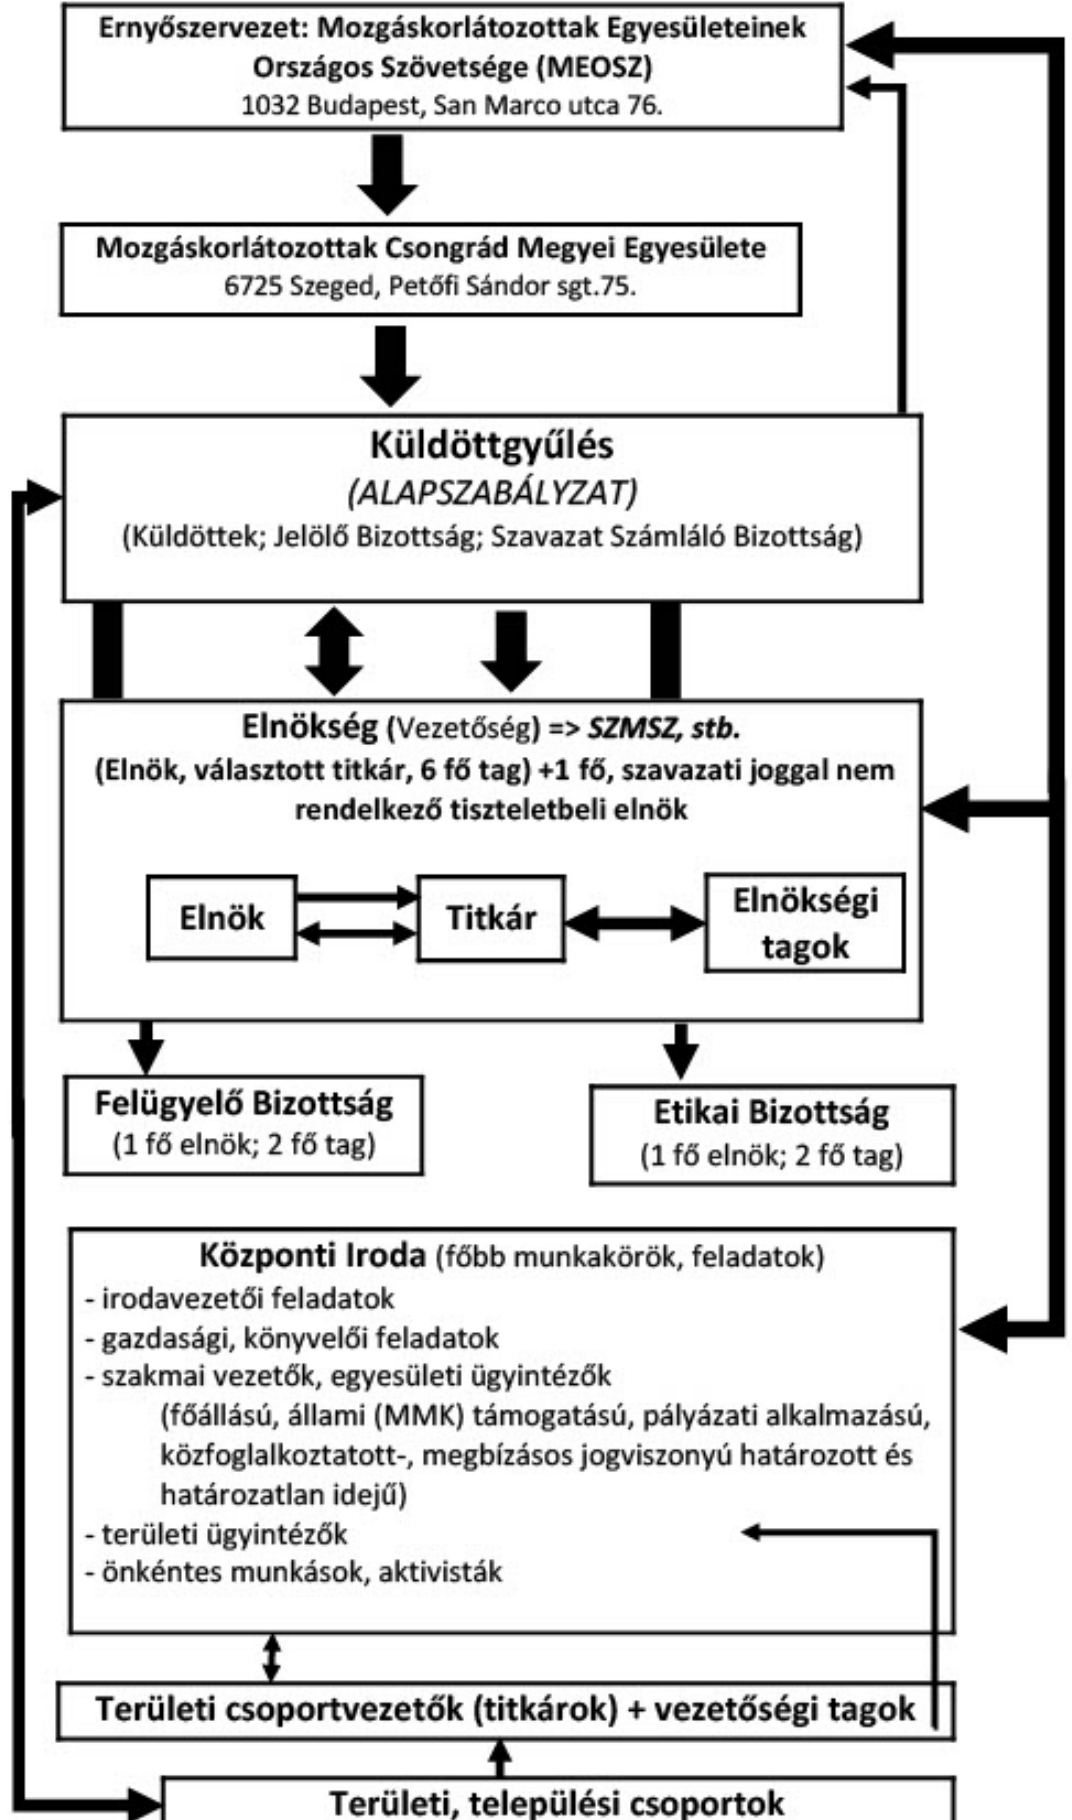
Ernyőszervezet: Mozgáskorlátozottak Egyesületeinek Országos Szövetsége (MEOSZ)
1032 Budapest, San Marco utca 76.

Mozgáskorlátozottak Csongrád Megyei Egyesülete
6725 Szeged, Petőfi Sándor sgt.75.

Küldöttgyűlés
(ALAPSZABÁLYZAT)
(Küldöttek; Jelölő Bizottság; Szavazat Számláló Bizottság)

Elnökség (Vezetőség) => SZMSZ, stb.
(Elnök, választott titkár, 6 fő tag) +1 fő, szavazati joggal nem rendelkező tiszteletbeli elnök

Elnök

Titkár

Elnökségi tagok

Felügyelő Bizottság
(1 fő elnök; 2 fő tag)

Etikai Bizottság
(1 fő elnök; 2 fő tag)

Központi Iroda (főbb munkakörök, feladatok)
- irodavezetői feladatok
- gazdasági, könyvelői feladatok
- szakmai vezetők, egyesületi ügyintézők
(főállású, állami (MMK) támogatású, pályázati alkalmazású, közfoglalkoztatott-, megbízásos jogviszonyú határozott és határozatlan idejű)
- területi ügyintézők
- önkéntes munkások, aktivisták

Területi csoportvezetők (titkárok) + vezetőségi tagok

Területi, települési csoportok